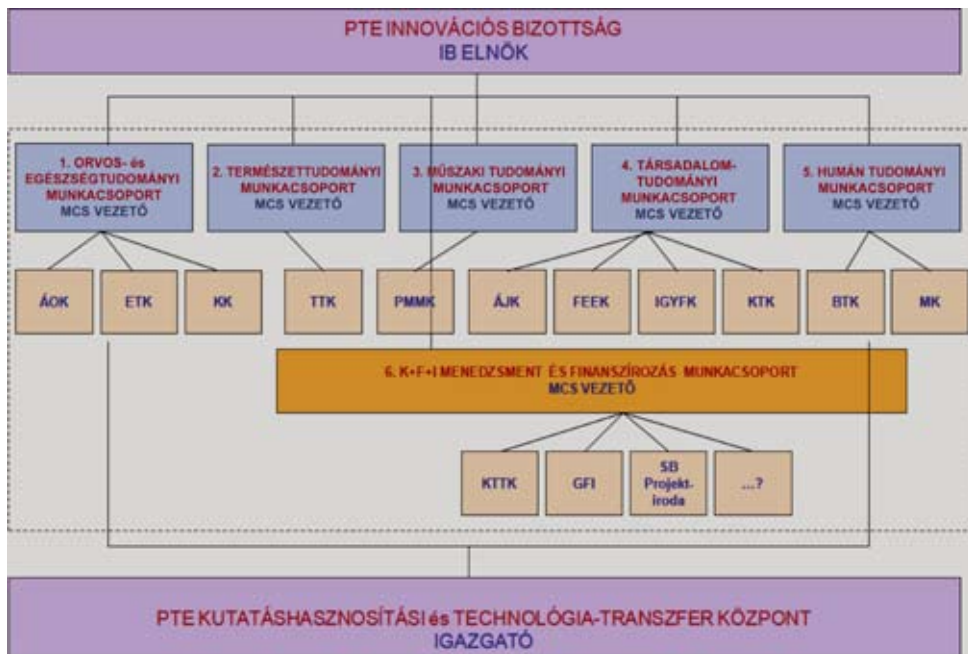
PTE INNOVÁCIÓS BIZOTTSÁG
IB ELNÖK

1. ORVOS- és EGÉSZSÉGTUDOMÁNYI MUNKACSOPORT
MCS VEZETŐ

2. TERMÉSZETTUDOMÁNYI MUNKACSOPORT
MCS VEZETŐ

3. MŰSZAKI TUDOMÁNYI MUNKACSOPORT
MCS VEZETŐ

4. TÁRSADALOM-TUDOMÁNYI MUNKACSOPORT
MCS VEZETŐ

5. HUMÁN TUDOMÁNYI MUNKACSOPORT
MCS VEZETŐ

ÁOK
ETK
KK
TTK
PMMK
ÁJK
FEEK
IGYFK
KTK
BTK
MK

6. K+F+I MENEDZSMENT ÉS FINANSZÍROZÁS MUNKACSOPORT
MCS VEZETŐ

KTTK
GFI
SB Projekt-iroda
...?

PTE KUTATÁSHASZNOSÍTÁSI és TECHNOLÓGIA-TRANSZFER KÖZPONT
IGAZGATÓ